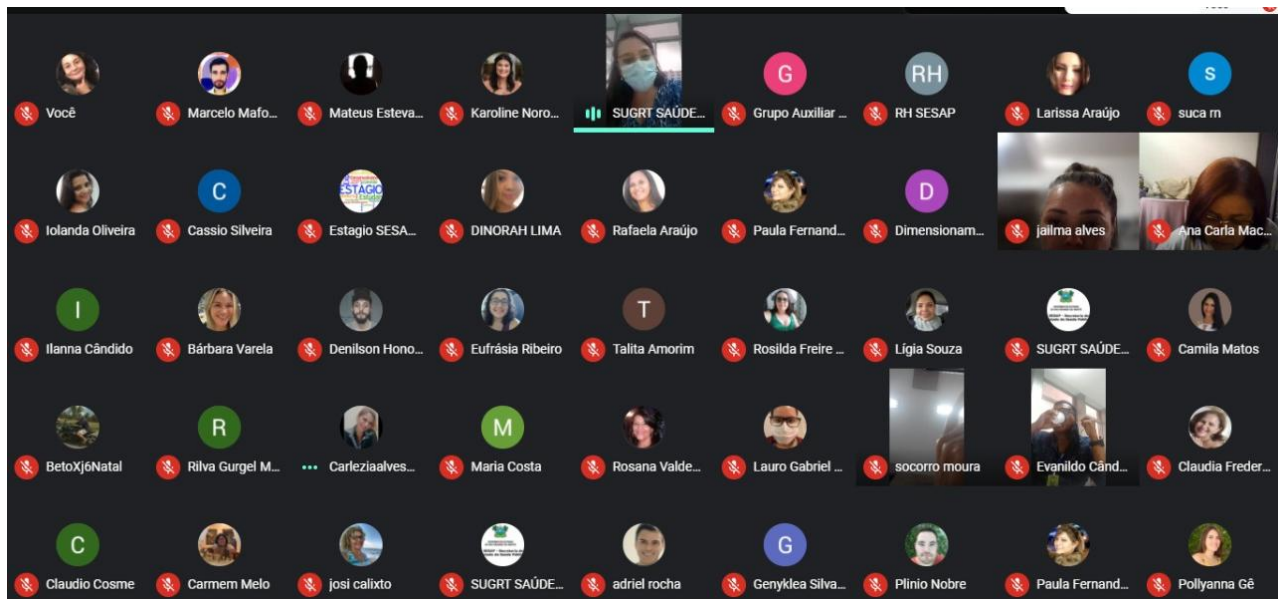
Você
Marcelo Mafo...
Mateus Esteva...
Karoline Noro...
SUGRT SAÚDE...
G
Grupo Auxiliar ...
RH
RH SESAP
Larissa Araújo
S
suca rn

Iolanda Oliveira
C
Cassio Silveira
ESTÁGIO
Estagio SESA...
DINORAH LIMA
Rafaela Araújo
Paula Fernand...
D
Dimensionam...
jailma alves
Ana Carla Mac...

I
Ilanna Cândido
Bárbara Varela
Denilson Hono...
Eufrásia Ribeiro
T
Talita Amorim
Rosilda Freire ...
Lígia Souza
SUGRT SAÚDE...
Camila Matos

BetoXj6Natal
R
Rilva Gurgel M...
Carleziaalves...
M
Maria Costa
Rosana Valde...
Lauro Gabriel ...
socorro moura
Evanildo Când...
Claudia Freder...

C
Claudio Cosme
Carmem Melo
josi calixto
SUGRT SAÚDE...
adriel rocha
G
Genyklea Silva...
Plinio Nobre
Paula Fernand...
Pollyanna Gê